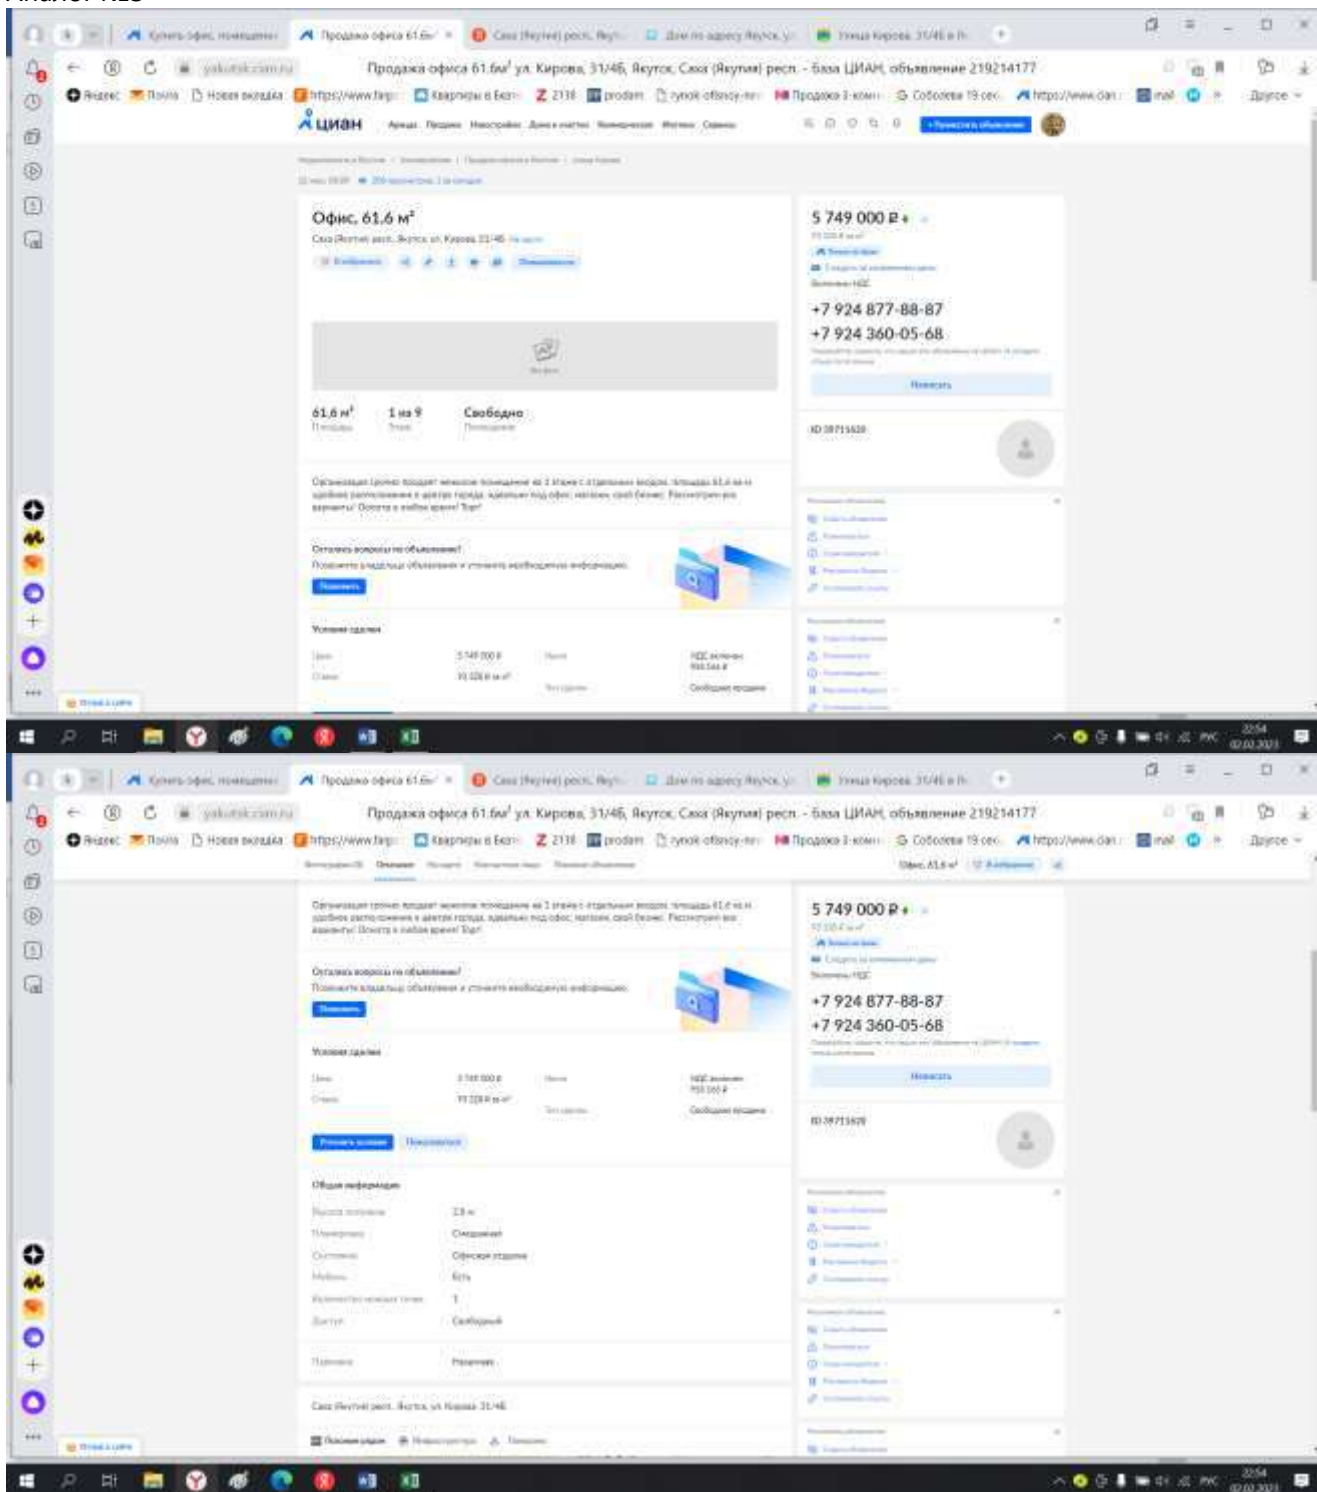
Аналог №13

Продажа офиса 61.6м² ул. Кирова, 31/4б, Якутск, Саха (Якутия) респ. - база ЦИАН, объявление 219214177

Циан

Офис, 61,6 м²

5 749 000 ₽

+7 924 877-88-87
+7 924 360-05-68

61,6 м²
1 из 9
Свободно

Продажа офиса 61.6м² ул. Кирова, 31/4б, Якутск, Саха (Якутия) респ. - база ЦИАН, объявление 219214177

5 749 000 ₽

+7 924 877-88-87
+7 924 360-05-68

22:54
02.02.2023